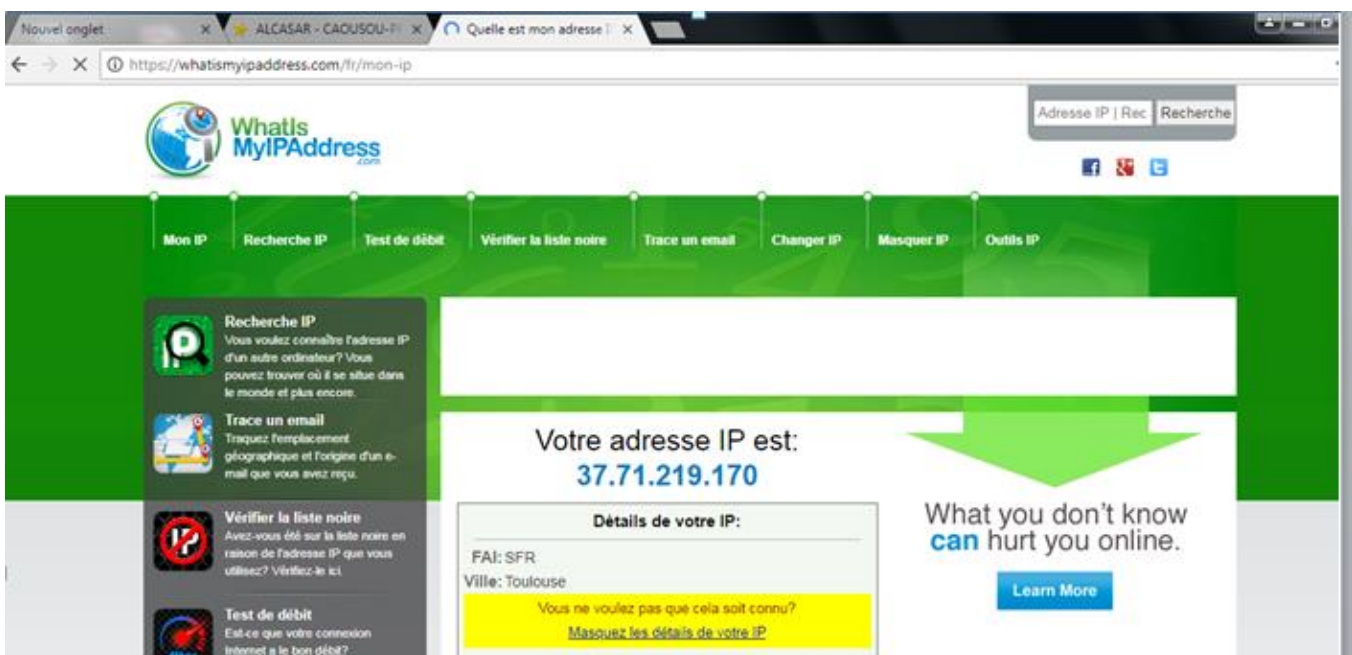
Nouvel onglet ×  ALCASAR - CAOUSOU-F ×  Quelle est mon adresse ×

https://whatismyipaddress.com/fr/mon-ip

WhatIs MyIPAddress .com

Adresse IP | Rec  Recherche

Mon IP  Recherche IP  Test de débit  Vérifier la liste noire  Trace un email  Changer IP  Masquer IP  Outils IP

Recherche IP
Vous voulez connaître l'adresse IP d'un autre ordinateur? Vous pouvez trouver où il se situe dans le monde et plus encore.

Trace un email
Traquez l'emplacement géographique et l'origine d'un e-mail que vous avez reçu.

Vérifier la liste noire
Avez-vous été sur la liste noire en raison de l'adresse IP que vous utilisez? Vérifiez-le ici.

Test de débit
Est-ce que votre connexion Internet a le bon débit?

Votre adresse IP est:
37.71.219.170

Détails de votre IP:

FAI: SFR
Ville: Toulouse

Vous ne voulez pas que cela soit connu?
Masquez les détails de votre IP

What you don't know can hurt you online.

Learn More